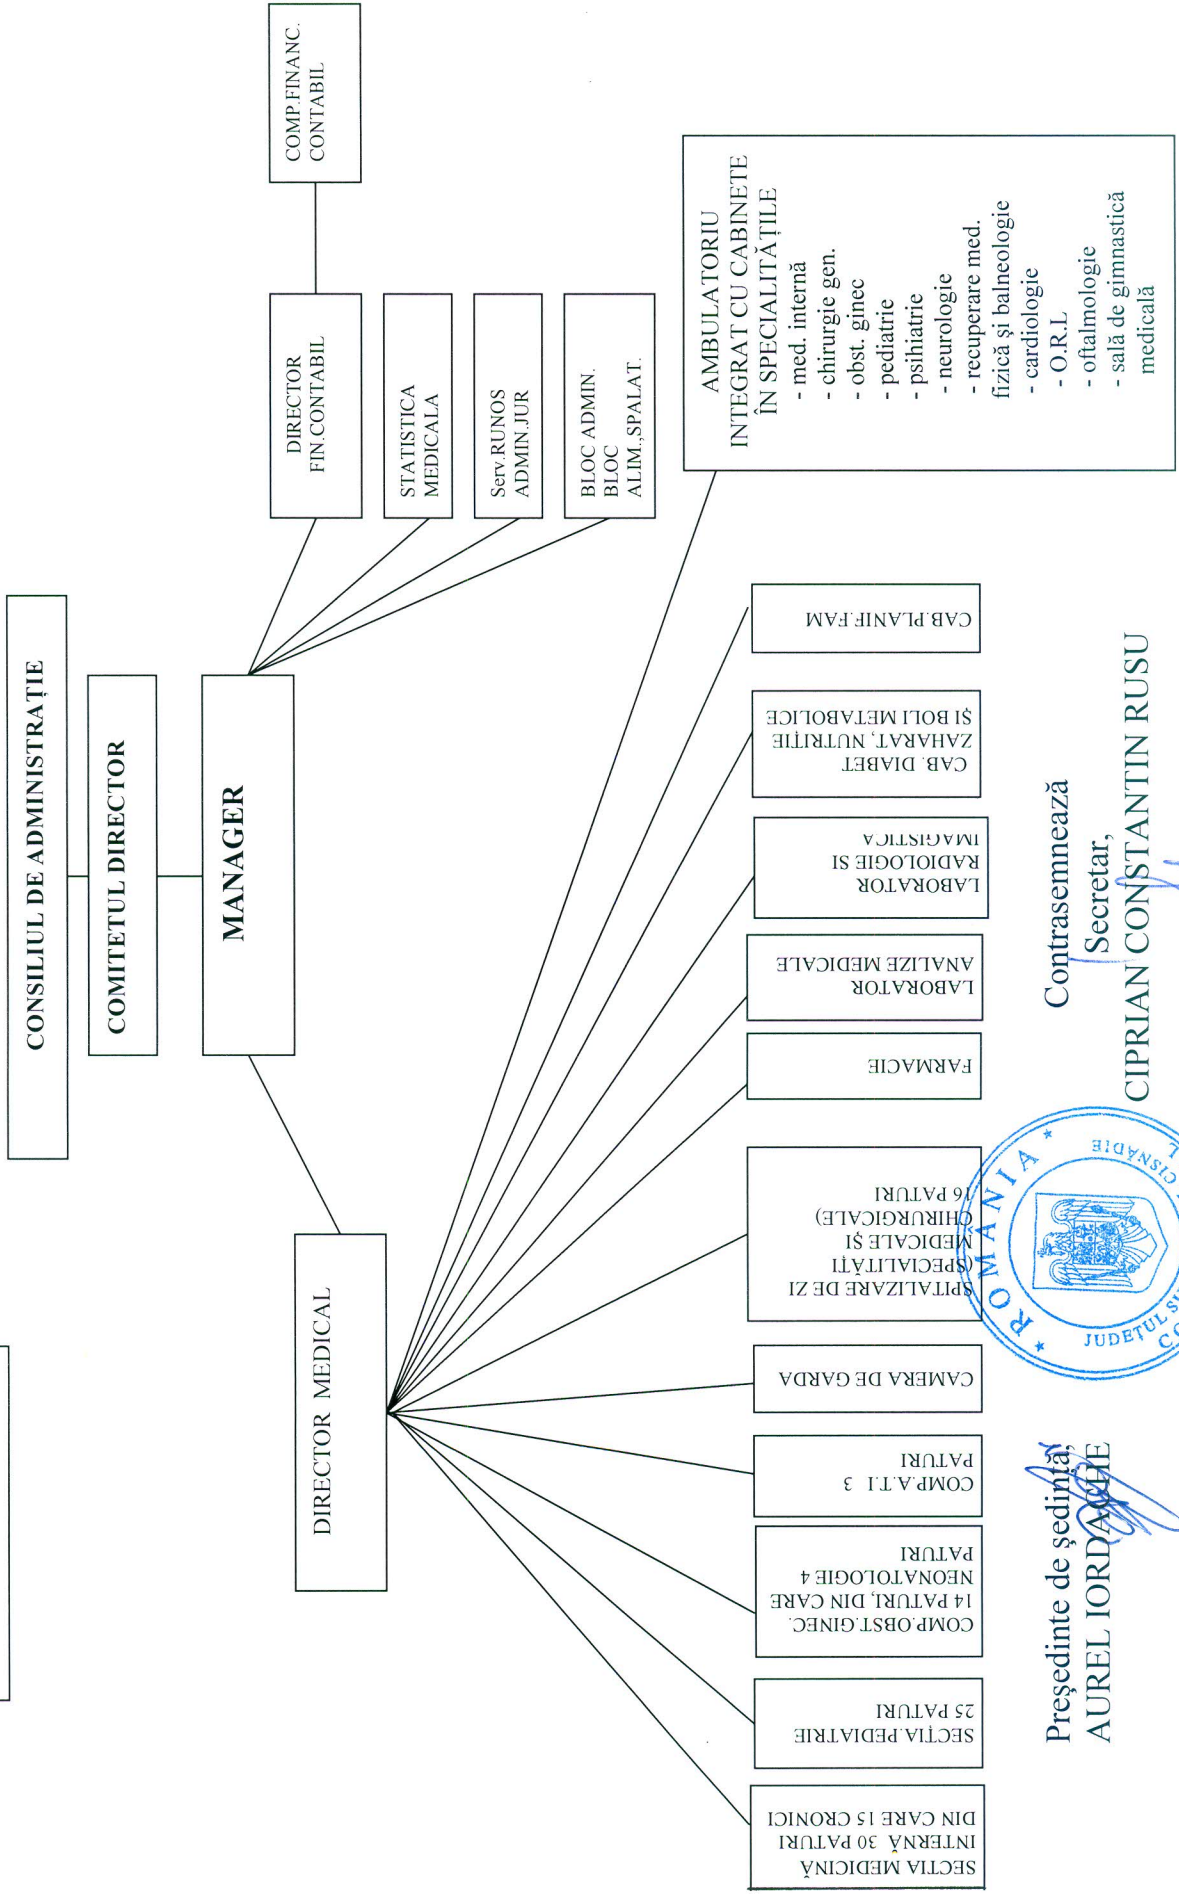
CONSILIUL DE ADMINISTRAȚIE

COMITETUL DIRECTOR

MANAGER

DIRECTOR FIN.CONTABIL

COMP.FINANC. CONTABIL

STATISTICA MEDICALA

Serv.RUNOS ADMIN.JUR

BLOC ADMIN. BLOC ALIM.,SPALAT.

AMBULATORIU INTEGRAT CU CABINETE ÎN SPECIALITĂȚILE
- med. internă
- chirurgie gen.
- obst. ginec
- pediatrie
- psihiatrie
- neurologie
- recuperare med. fizică și balneologie
- cardiologie
- O.R.L
- oftalmologie
- sală de gimnastică medicală

DIRECTOR MEDICAL

SECTIA MEDICINĂ INTERNĂ 30 PATURI DIN CARE 15 CRONICI

SECTIA PEDIATRIE 25 PATURI

COMP.OBST.GINEC. 14 PATURI, DIN CARE NEONATOLOGIE 4 PATURI

COMP.A.T.I 3 PATURI

CAMERA DE GARDA

SPITALIZARE DE ZI (SPECIALITĂȚI MEDICALE ȘI CHIRURGICALE) 16 PATURI

FARMACIE

LABORATOR ANALIZE MEDICALE

LABORATOR RADIOLOGIE SI IMAGISTICA

CAB. DIABET ZAHARAT, NUTRIȚIE ȘI BOLI METABOLICE

CAB.PLANIF.FAM

Președinte de ședință,
AUREL IORDACHE

Contrasemnează
Secretar,
CIPRIAN CONSTANTIN RUSU

ROMANIA JUDEȚUL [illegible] CONSILIUL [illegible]